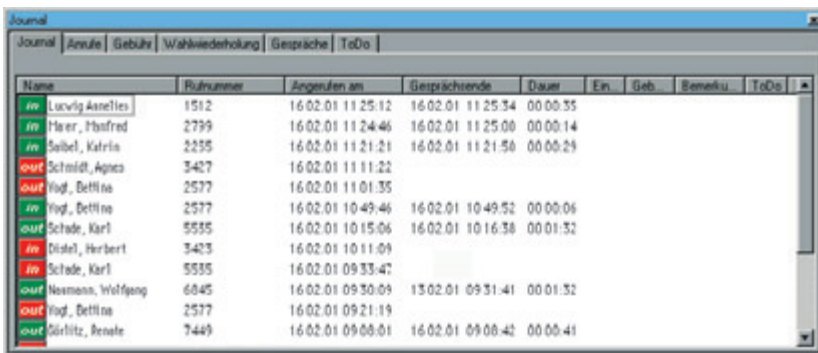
Journal

Journal | Anrufe | Gebühr | Wahlwiederholung | Gespräche | ToDo

| Name | Rufnummer | Angerufen am | Gesprächsende | Dauer | Ein... | Geb... | Bemerku... | ToDo |
|---|---|---|---|---|---|---|---|---|
| in Ludwig Annelies | 1512 | 16.02.01 11:25:12 | 16.02.01 11:25:34 | 00:00:35 | | | | |
| in Maier, Manfred | 2799 | 16.02.01 11:24:46 | 16.02.01 11:25:00 | 00:00:14 | | | | |
| in Seibel, Katrin | 2255 | 16.02.01 11:21:21 | 16.02.01 11:21:50 | 00:00:29 | | | | |
| out Schmidt, Agnes | 3427 | 16.02.01 11:11:22 | | | | | | |
| out Vogt, Bettina | 2577 | 16.02.01 11:01:35 | | | | | | |
| in Vogt, Bettina | 2577 | 16.02.01 10:49:46 | 16.02.01 10:49:52 | 00:00:06 | | | | |
| out Schade, Karl | 5555 | 16.02.01 10:15:06 | 16.02.01 10:16:38 | 00:01:32 | | | | |
| in Distel, Herbert | 3423 | 16.02.01 10:11:09 | | | | | | |
| in Schade, Karl | 5555 | 16.02.01 09:33:42 | | | | | | |
| out Neumann, Wolfgang | 6845 | 16.02.01 09:30:09 | 13.02.01 09:31:41 | 00:01:32 | | | | |
| out Vogt, Bettina | 2577 | 16.02.01 09:21:19 | | | | | | |
| out Görlitz, Renate | 7449 | 16.02.01 09:08:01 | 16.02.01 09:08:42 | 00:00:41 | | | | |